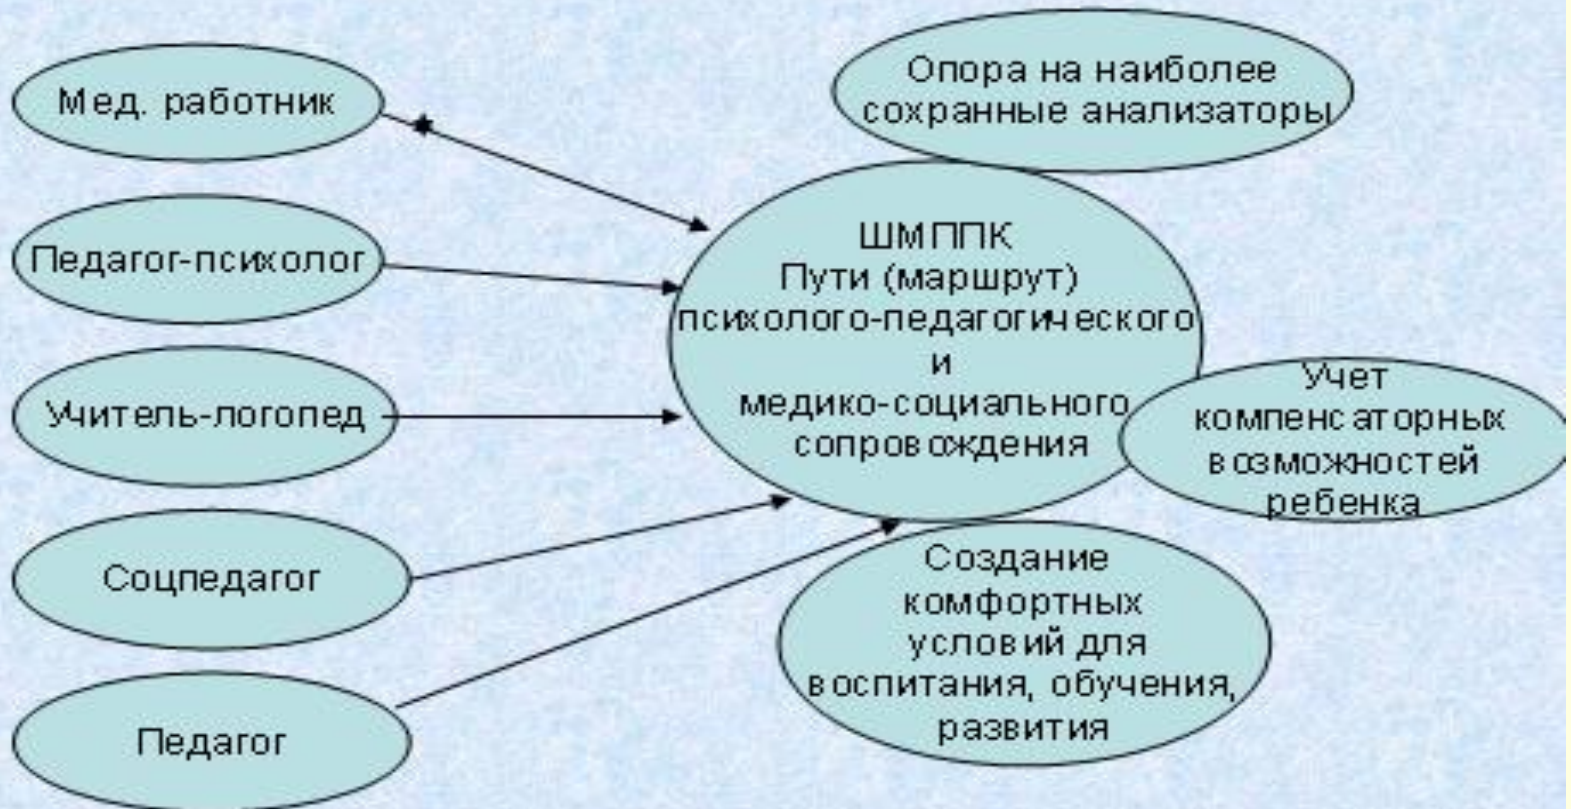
Мед. работник

Педагог-психолог

Учитель-логопед

Соцпедагог

Педагог

Опора на наиболее сохранные анализаторы

ШМППК
Пути (маршрут) психолого-педагогического и медико-социального сопровождения

Учет компенсаторных возможностей ребенка

Создание комфортных условий для воспитания, обучения, развития